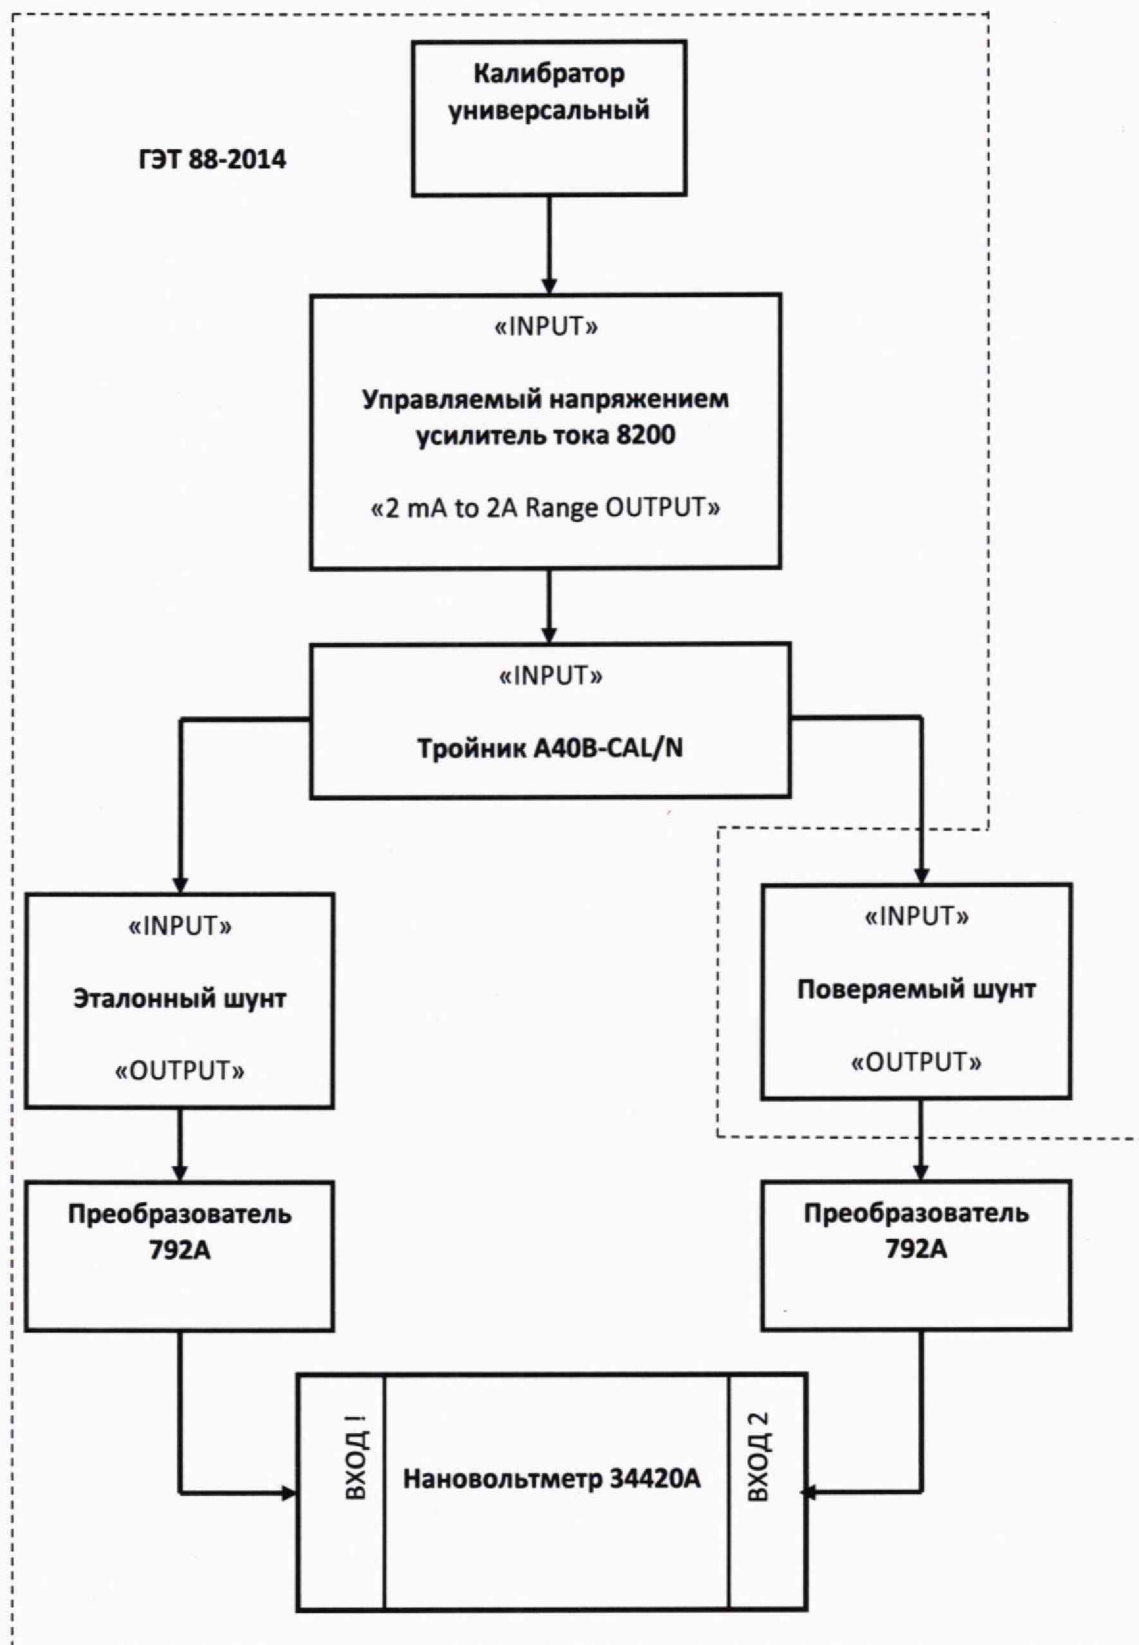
Калибратор универсальный

ГЭТ 88-2014

«INPUT»

Управляемый напряжением усилитель тока 8200

«2 mA to 2A Range OUTPUT»

«INPUT»

Тройник A40B-CAL/N

«INPUT»

Эталонный шунт

«OUTPUT»

«INPUT»

Поверяемый шунт

«OUTPUT»

Преобразователь 792A

Преобразователь 792A

ВХОД !

Нановольтметр 34420A

ВХОД 2